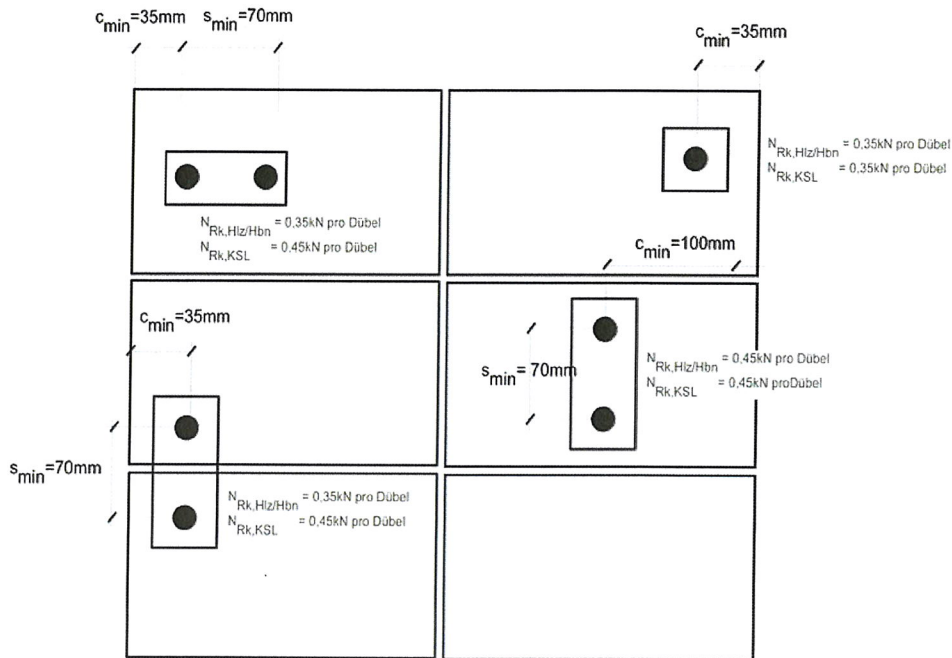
$c_{min}$=35mm $s_{min}$=70mm

$c_{min}$=35mm

$N_{Rk,Hlz/Hbn}$ = 0,35kN pro Dübel
$N_{Rk,KSL}$ = 0,35kN pro Dübel

$N_{Rk,Hlz/Hbn}$ = 0,35kN pro Dübel
$N_{Rk,KSL}$ = 0,45kN pro Dübel

$c_{min}$=100mm

$c_{min}$=35mm

$s_{min}$= 70mm

$N_{Rk,Hlz/Hbn}$ = 0,45kN pro Dübel
$N_{Rk,KSL}$ = 0,45kN proDübel

$s_{min}$=70mm

$N_{Rk,Hlz/Hbn}$ = 0,35kN pro Dübel
$N_{Rk,KSL}$ = 0,45kN pro Dübel